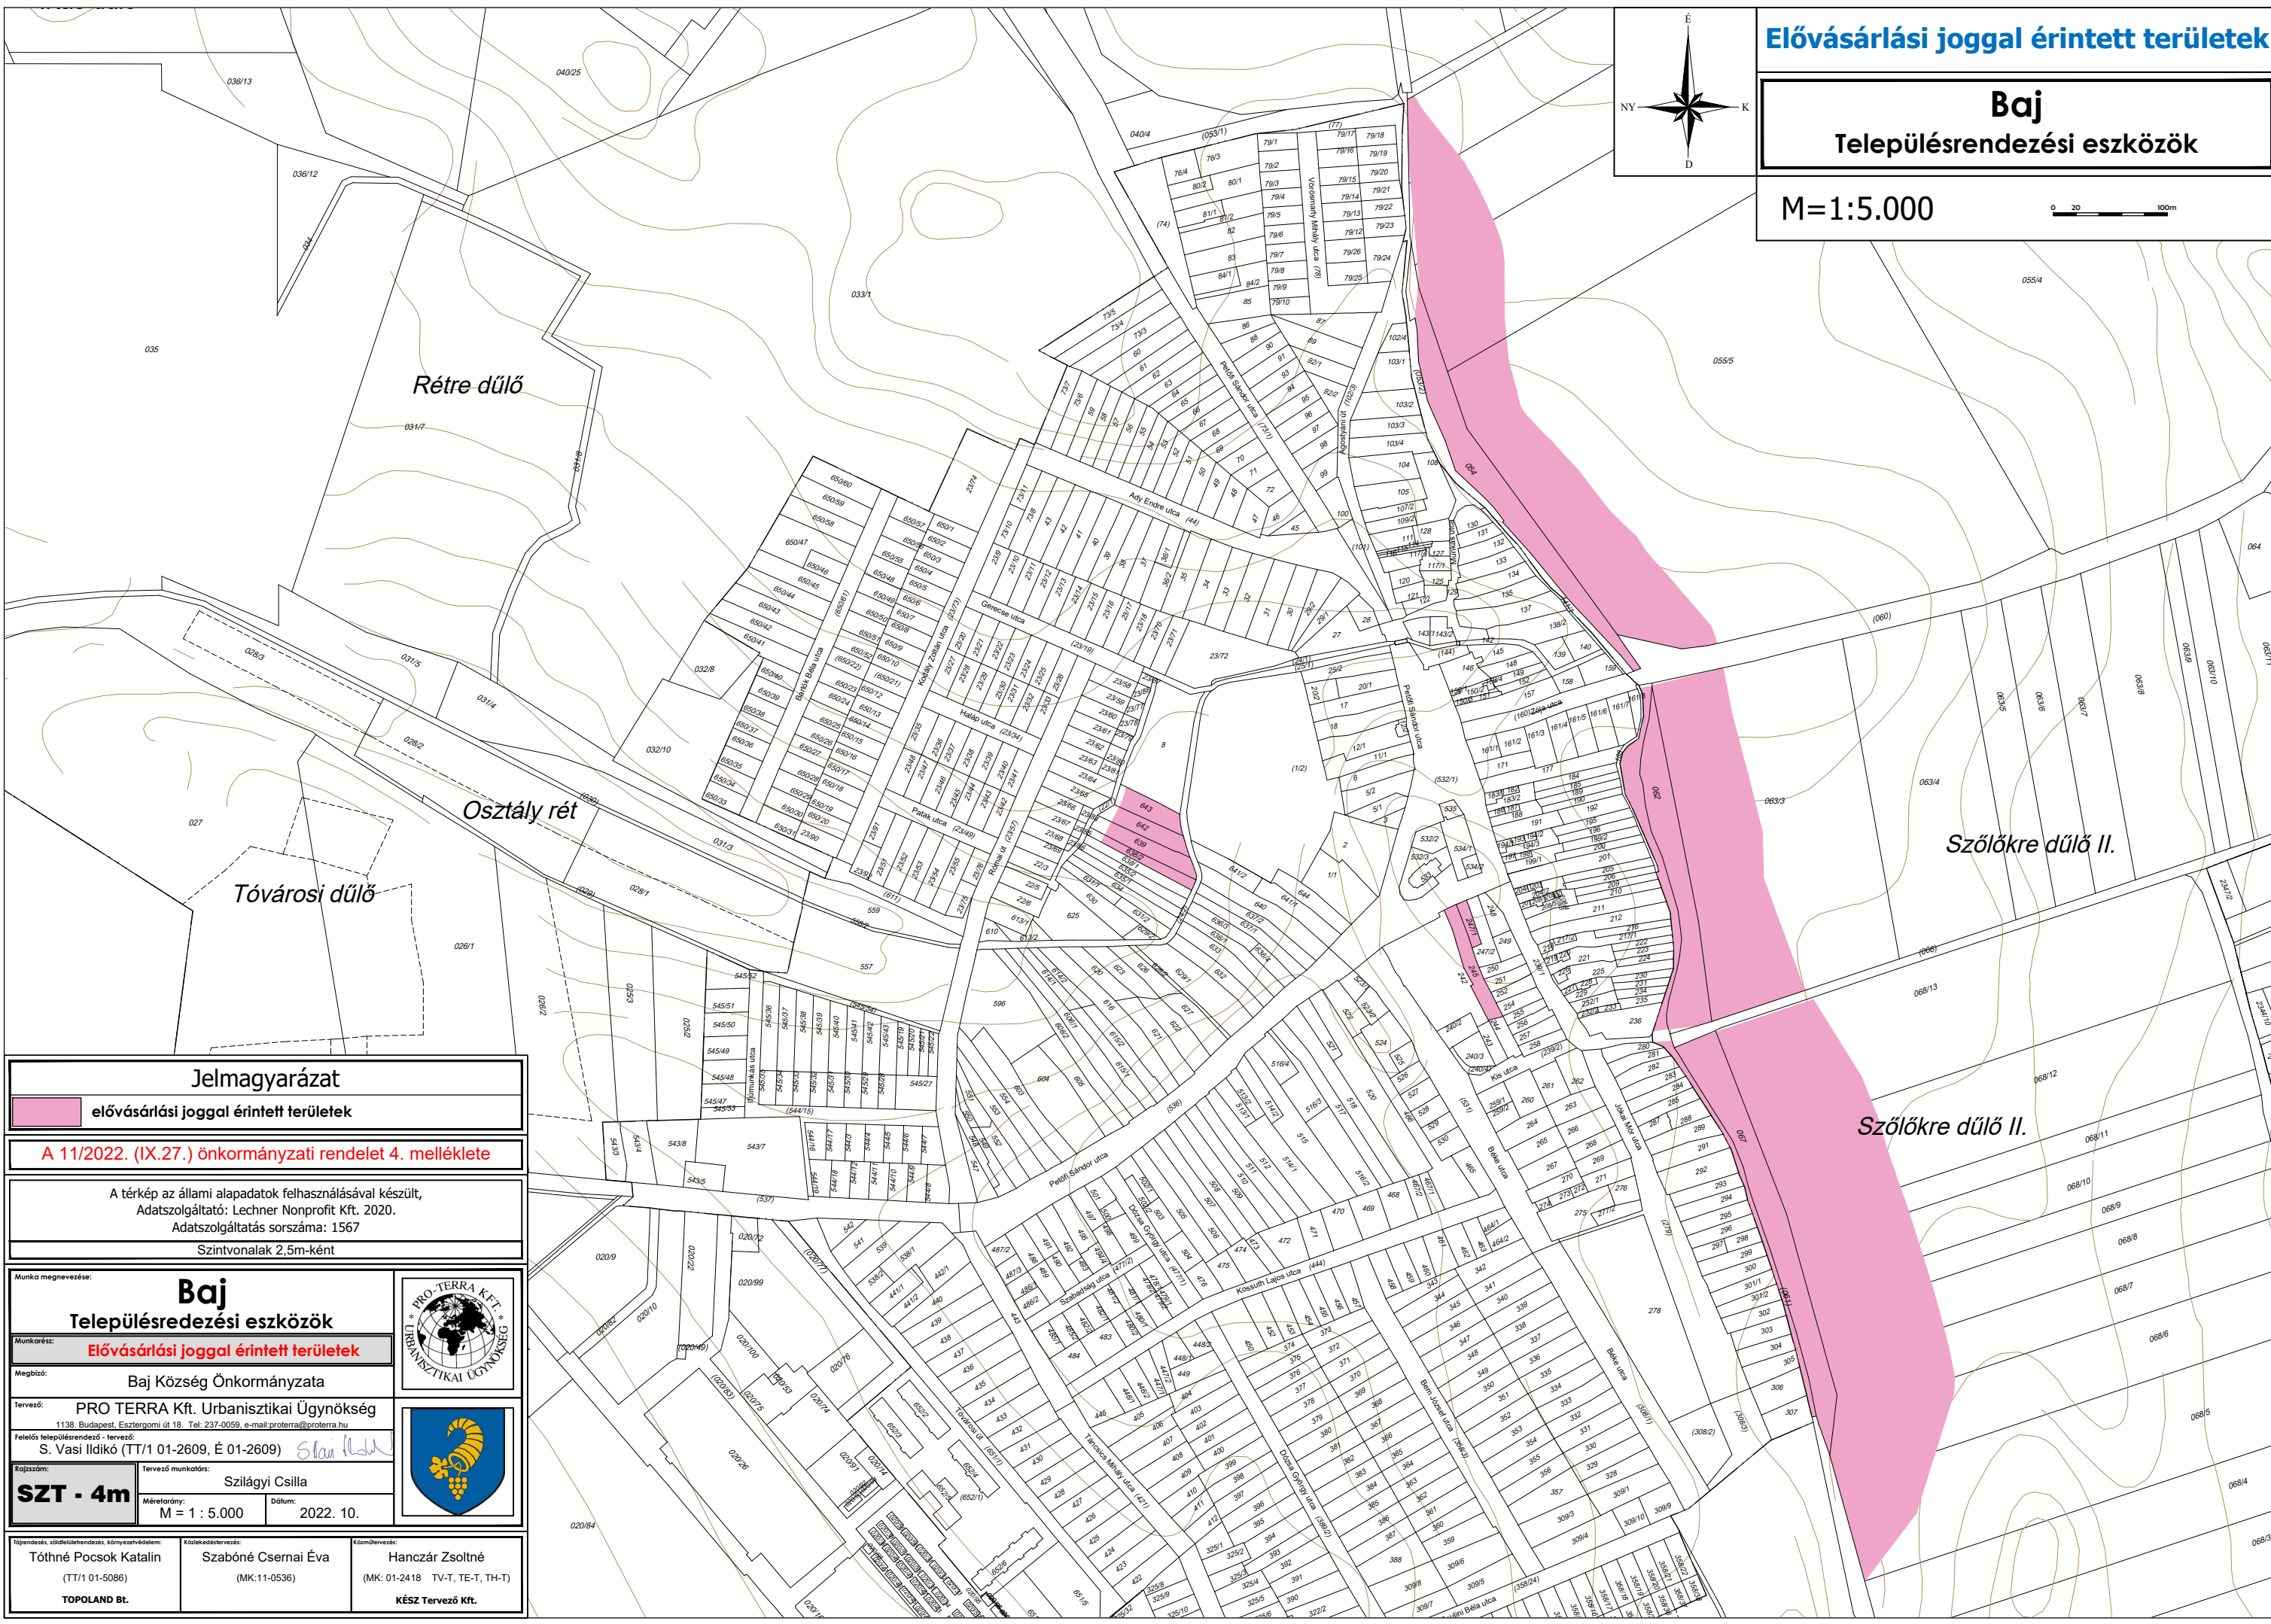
Elővásárlási joggal érintett területek

Baj
Településrendezési eszközök

M=1:5.000

É
NY
K
D

Rétre dűlő
Osztály rét
Tóvárosi dűlő
Szőlőkre dűlő II.
Szőlőkre dűlő II.

Ady Endre utca
Gerecse utca
Halápi utca
Patak utca
Petőfi Sándor utca
Kossuth Lajos utca
Szabadság utca
Dózsa György utca
Tóvárosi út
Táncsics Mihály utca
Béla utca
Jókai Mór utca
Béke utca
Bem József utca
Kis utca
Vörösmarty Mihály utca
Bartók Béla utca
Kodály Zoltán utca
Ifjúmunkás utca
Rákóczi út

Jelmagyarázat
elővásárlási joggal érintett területek

A 11/2022. (IX.27.) önkormányzati rendelet 4. melléklete

A térkép az állami alapadatok felhasználásával készült,
Adatszolgáltató: Lechner Nonprofit Kft. 2020.
Adatszolgáltatás sorszáma: 1567

Szintvonalak 2,5m-ként

Munka megnevezése:
Baj
Településrendezési eszközök
Munkarész:
Elővásárlási joggal érintett területek
Megbízó:
Baj Község Önkormányzata
Tervező:
PRO TERRA Kft. Urbanisztikai Ügynökség
1138. Budapest, Esztergomi út 18. Tel: 237-0059, e-mail:proterra@proterra.hu
Felelős településrendező - tervező:
S. Vasi Ildikó (TT/1 01-2609, É 01-2609)
Rajzszám:
SZT - 4m
Tervező munkatárs:
Szilágyi Csilla
Méretarány:
M = 1 : 5.000
Dátum:
2022. 10.

PRO-TERRA KFT. URBANISZTIKAI ÜGYNÖKSÉG

Tájrendezés, zöldfelületrendezés, környezetvédelem:
Tóthné Pocsok Katalin
(TT/1 01-5086)
TOPOLAND Bt.
Közlekedéstervezés:
Szabóné Csernai Éva
(MK:11-0536)
Közműtervezés:
Hanczár Zsoltné
(MK: 01-2418 TV-T, TE-T, TH-T)
KÉSZ Tervező Kft.